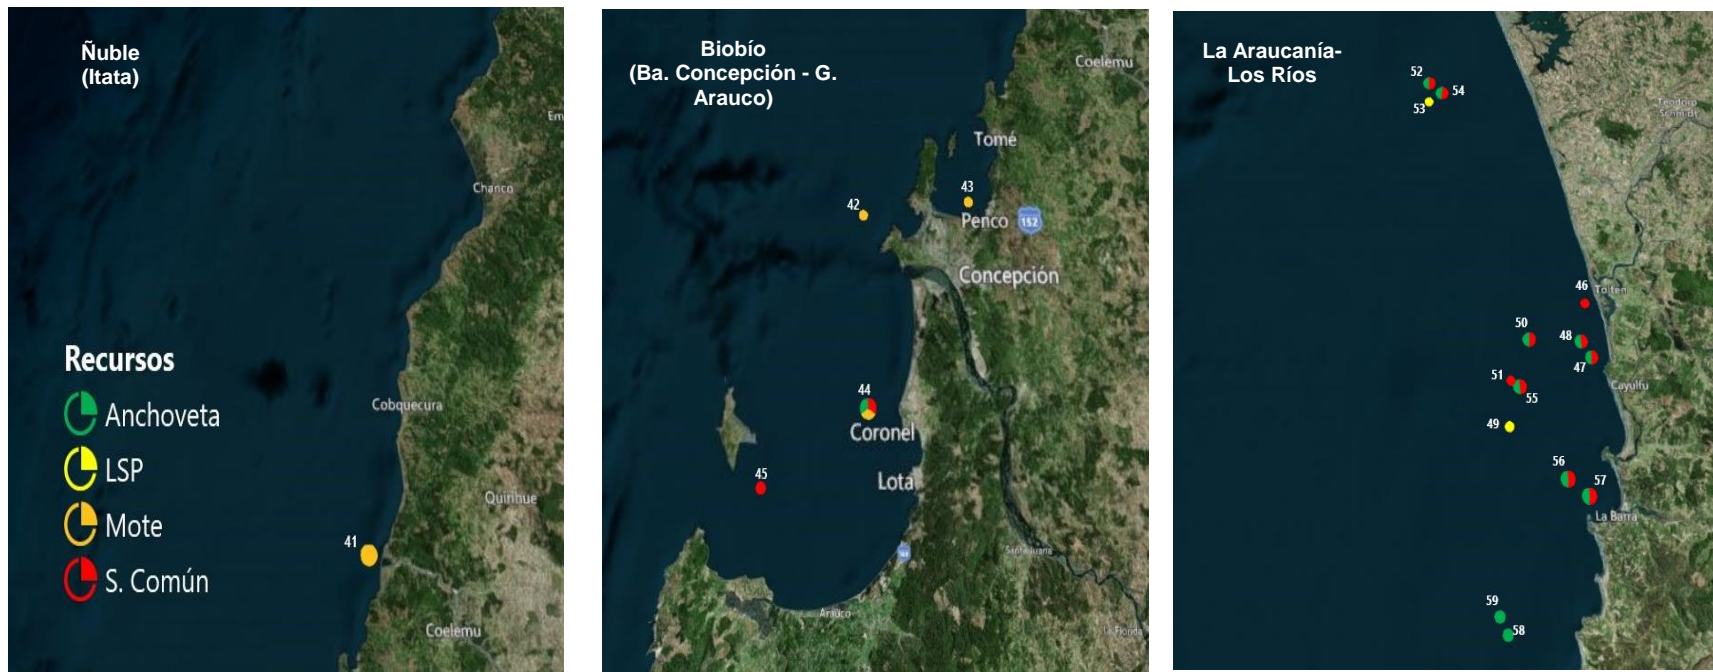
Ñuble
(Itata)

Em

Chanco

Recursos
Anchoveta
LSP
Mote
S. Común

Cobquecura

Quirihue

41

Coelemu

Biobío
(Ba. Concepción - G. Arauco)

Coelemu

Tomé

43

42

Penco

152

Concepción

44

Coronel

45

Lota

Santa Juana

Arauco

La Florida

La Araucanía-
Los Ríos

52

54

53

Teodoro Schmidt

46

Tolten

50

48

47

51

55

Cayulfu

49

56

57

La Barra

59

58